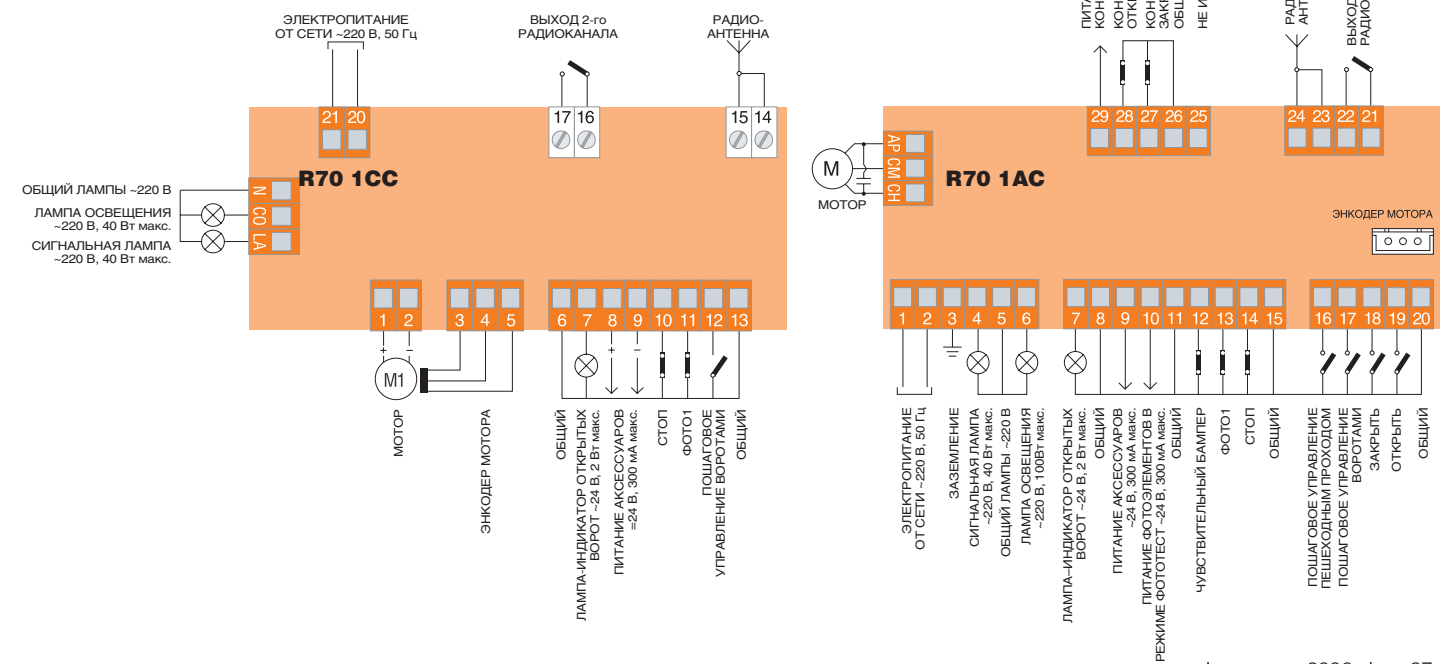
ЭЛЕКТРОПИТАНИЕ
ОТ СЕТИ ~220 В, 50 Гц

ВЫХОД 2-го
РАДИОКАНАЛА

РАДИО-
АНТЕННА

21 20
17 16
15 14

R70 1CC

ОБЩИЙ ЛАМПЫ ~220 В
ЛАМПА ОСВЕЩЕНИЯ
~220 В, 40 Вт макс.
СИГНАЛЬНАЯ ЛАМПА
~220 В, 40 Вт макс.

N
CO
LA

1 2 3 4 5 6 7 8 9 10 11 12 13

M1

МОТОР
ЭНКОДЕР МОТОРА
ОБЩИЙ
ЛАМПА-ИНДИКАТОР ОТКРЫТЫХ ВОРОТ ~24 В, 2 Вт макс.
ПИТАНИЕ АКСЕССУАРОВ =24 В, 300 мА макс.
СТОП
ФОТО1
ПОШАГОВОЕ УПРАВЛЕНИЕ ВОРОТАМИ
ОБЩИЙ

ПИТ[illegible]
КОН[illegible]
КОН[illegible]
ОТК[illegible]
КОН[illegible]
ЗАК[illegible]
ОБЩ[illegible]
НЕ И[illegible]

РАД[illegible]
АНТ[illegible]
ВЫХОД
РАДИО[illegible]

29 28 27 26 25
24 23 22 21

M
МОТОР

AP
CM
CH

R70 1AC

ЭНКОДЕР МОТОРА

1 2 3 4 5 6 7 8 9 10 11 12 13 14 15 16 17 18 19 20

ЭЛЕКТРОПИТАНИЕ
ОТ СЕТИ ~220 В, 50 Гц
ЗАЗЕМЛЕНИЕ
СИГНАЛЬНАЯ ЛАМПА ~220 В, 40 Вт макс.
ОБЩИЙ ЛАМПЫ ~220 В
ЛАМПА ОСВЕЩЕНИЯ ~220 В, 100Вт макс.
ЛАМПА-ИНДИКАТОР ОТКРЫТЫХ ВОРОТ ~24 В, 2 Вт макс.
ОБЩИЙ
ПИТАНИЕ АКСЕССУАРОВ ~24 В, 300 мА макс.
ПИТАНИЕ ФОТОЭЛЕМЕНТОВ В РЕЖИМЕ ФОТОТЕСТ ~24 В, 300 мА макс.
ОБЩИЙ
ЧУВСТВИТЕЛЬНЫЙ БАМПЕР
ФОТО1
СТОП
ОБЩИЙ
ПОШАГОВОЕ УПРАВЛЕНИЕ ПЕШЕХОДНЫМ ПРОХОДОМ
ПОШАГОВОЕ УПРАВЛЕНИЕ ВОРОТАМИ
ЗАКРЫТЬ
ОТКРЫТЬ
ОБЩИЙ